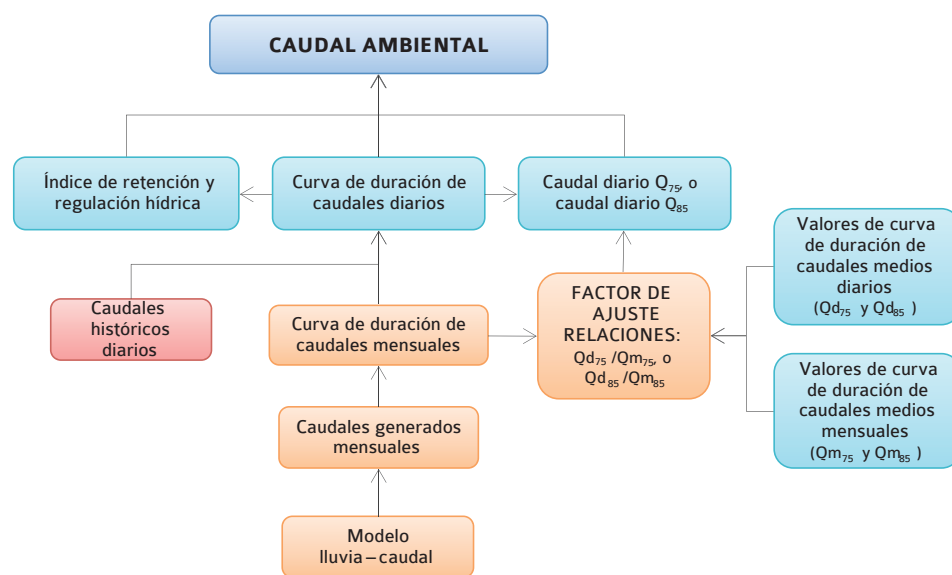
CAUDAL AMBIENTAL

Índice de retención y regulación hídrica

Curva de duración de caudales diarios

Caudal diario $Q_{75}$, o caudal diario $Q_{85}$

Valores de curva de duración de caudales medios diarios ($Qd_{75}$ y $Qd_{85}$ )

Caudales históricos diarios

Curva de duración de caudales mensuales

FACTOR DE AJUSTE RELACIONES: $Qd_{75}$ /$Qm_{75}$, o $Qd_{85}$ /$Qm_{85}$

Valores de curva de duración de caudales medios mensuales ($Qm_{75}$ y $Qm_{85}$ )

Caudales generados mensuales

Modelo lluvia – caudal